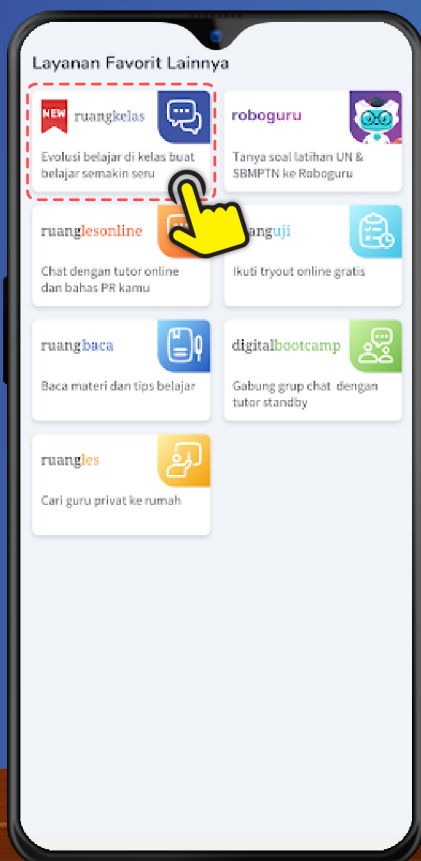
Layanan Favorit Lainnya

NEW ruangkelas

Evolusi belajar di kelas buat belajar semakin seru

roboguru

Tanya soal latihan UN & SBMPTN ke Roboguru

ruanglesonline

Chat dengan tutor online dan bahas PR kamu

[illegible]anguji

Ikuti tryout online gratis

ruangbaca

Baca materi dan tips belajar

digitalbootcamp

Gabung grup chat dengan tutor standby

ruangles

Cari guru privat ke rumah